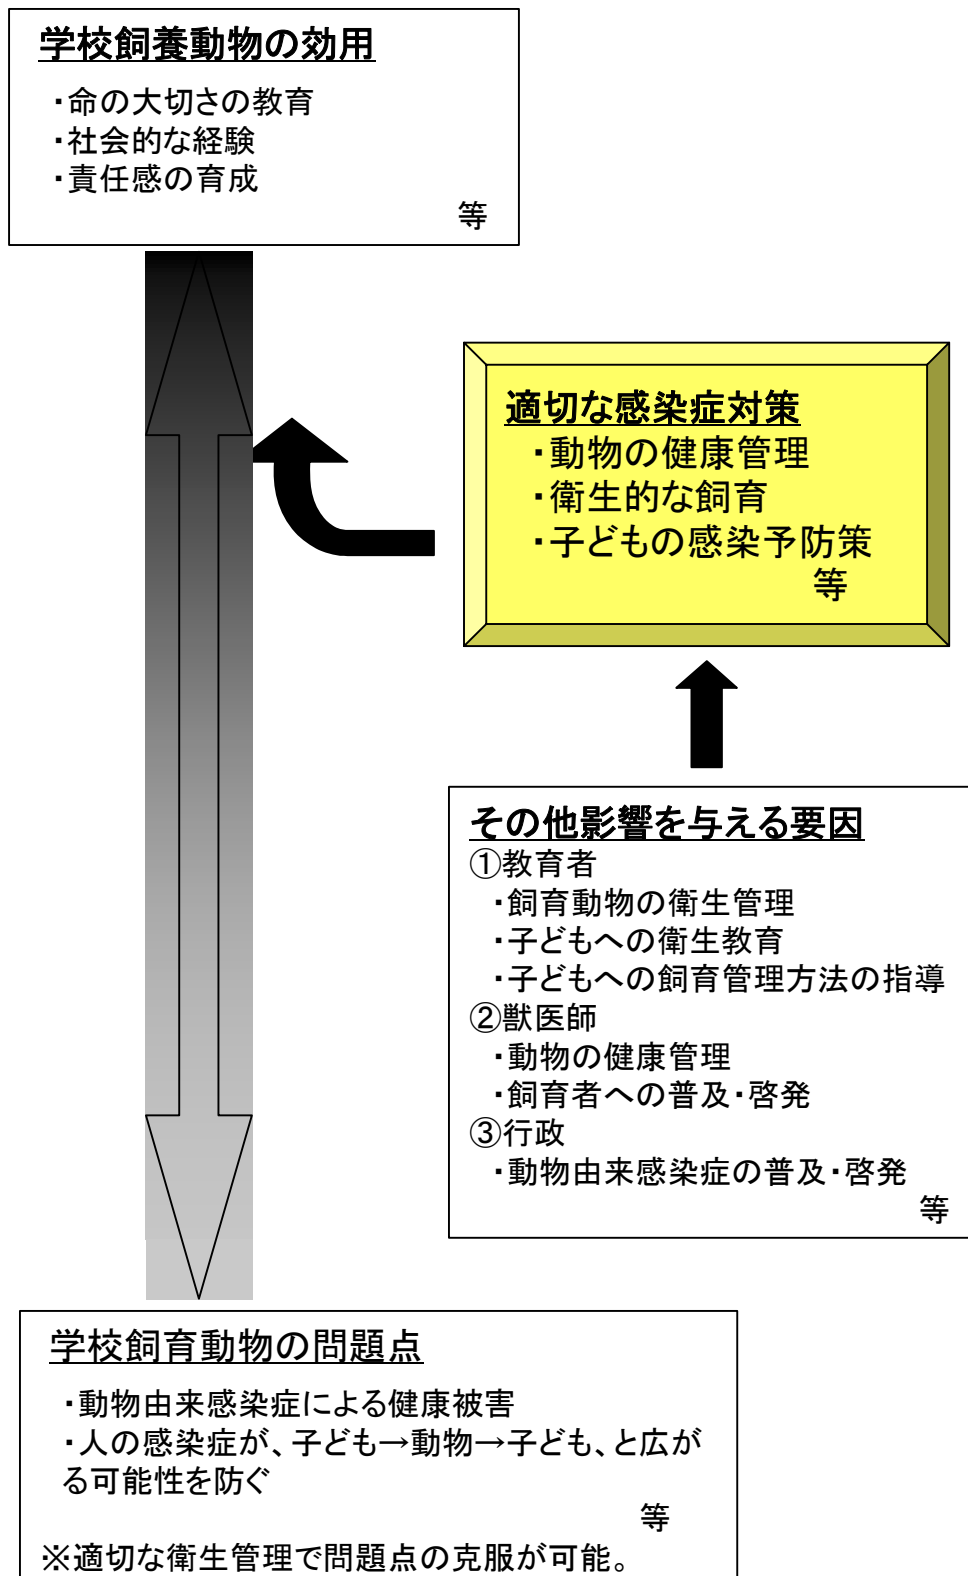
学校飼養動物の効用
・命の大切さの教育
・社会的な経験
・責任感の育成
等

適切な感染症対策
・動物の健康管理
・衛生的な飼育
・子どもの感染予防策
等

その他影響を与える要因
①教育者
・飼育動物の衛生管理
・子どもへの衛生教育
・子どもへの飼育管理方法の指導
②獣医師
・動物の健康管理
・飼育者への普及・啓発
③行政
・動物由来感染症の普及・啓発
等

学校飼育動物の問題点
・動物由来感染症による健康被害
・人の感染症が、子ども→動物→子ども、と広がる可能性を防ぐ
等
※適切な衛生管理で問題点の克服が可能。